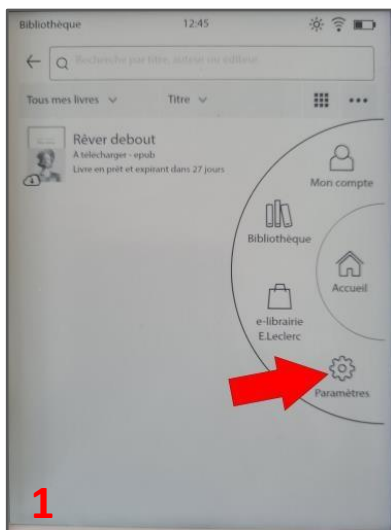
Bibliothèque 12:45

Recherche par titre, auteur ou éditeur

Tous mes livres Titre

Rêver debout
A télécharger - epub
Livre en prêt et expirant dans 27 jours

Mon compte

Bibliothèque

Accueil

e-librairie E.Leclerc

Paramètres

1